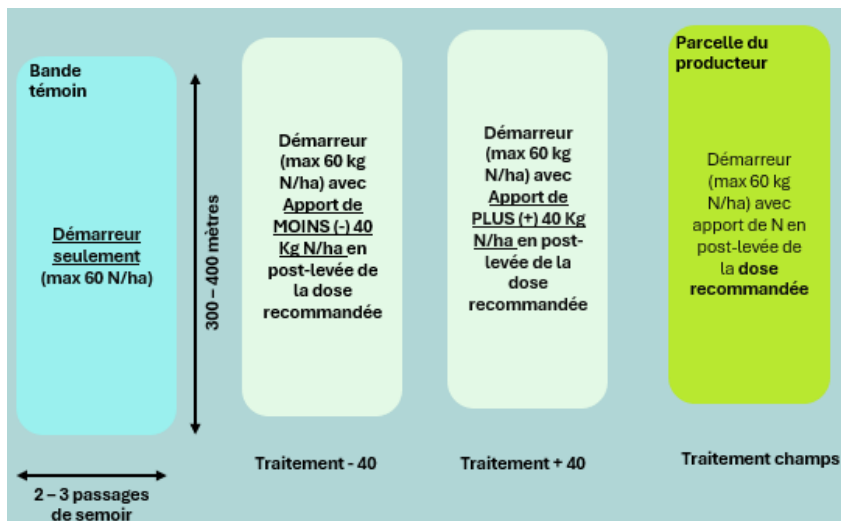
Bande témoin

Démarreur seulement (max 60 N/ha)

300 – 400 mètres

Démarreur (max 60 kg N/ha) avec Apport de MOINS (-) 40 Kg N/ha en post-levée de la dose recommandée

Démarreur (max 60 kg N/ha) avec Apport de PLUS (+) 40 Kg N/ha en post-levée de la dose recommandée

Parcelle du producteur

Démarreur (max 60 kg N/ha) avec apport de N en post-levée de la dose recommandée

2 – 3 passages de semoir

Traitement - 40

Traitement + 40

Traitement champs